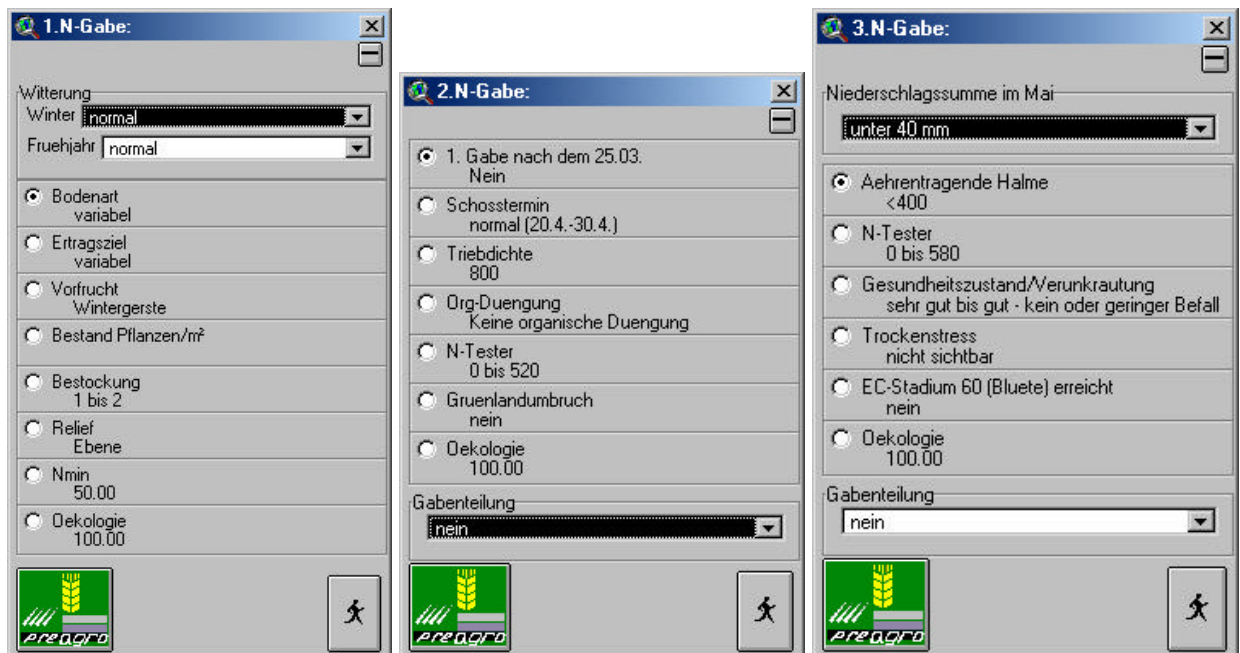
1.N-Gabe:

Witterung
Winter normal
Fruehjahr normal

Bodenart
variabel

Ertragsziel
variabel

Vorfrucht
Wintergerste

Bestand Pflanzen/m²

Bestockung
1 bis 2

Relief
Ebene

Nmin
50.00

Oekologie
100.00

preagro

2.N-Gabe:

1. Gabe nach dem 25.03.
Nein

Schosstermin
normal (20.4.-30.4.)

Triebdichte
800

Org-Duengung
Keine organische Duengung

N-Tester
0 bis 520

Gruenlandumbruch
nein

Oekologie
100.00

Gabenteilung
nein

preagro

3.N-Gabe:

Niederschlagssumme im Mai
unter 40 mm

Aehrentragende Halme
<400

N-Tester
0 bis 580

Gesundheitszustand/Verunkrautung
sehr gut bis gut - kein oder geringer Befall

Trockenstress
nicht sichtbar

EC-Stadium 60 (Bluete) erreicht
nein

Oekologie
100.00

Gabenteilung
nein

preagro